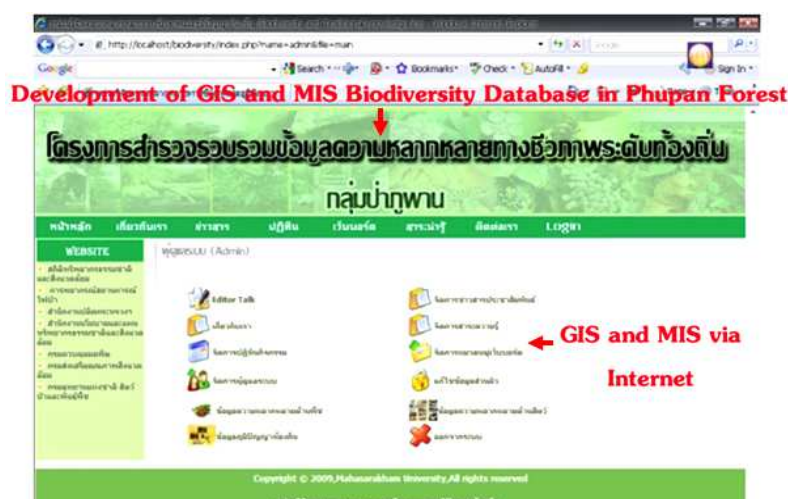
http://localhost/biodiversity/index.php?name=admin&file=main

Google

Search · Bookmarks · Check · AutoFill · Sign In

Development of GIS and MIS Biodiversity Database in Phupan Forest

โครงการสำรวจรวบรวมข้อมูลความหลากหลายทางชีวภาพระดับท้องถิ่น

กลุ่มป่าภูพาน

หน้าหลัก | เกี่ยวกับเรา | ข่าวสาร | ปฏิทิน | เว็บบอร์ด | สาระน่ารู้ | ติดต่อเรา | LOGIN

WEBSITE

ผู้ดูแลระบบ (Admin)

Editor Talk

เกี่ยวกับเรา

จัดการปฏิทินกิจกรรม

จัดการผู้ดูแลระบบ

ข้อมูลความหลากหลายทางชีวภาพ

ข้อมูลภูมิปัญญาท้องถิ่น

จัดการข่าวสาร/ประชาสัมพันธ์

จัดการสาระน่ารู้

จัดการหมวดหมู่เว็บบอร์ด

แก้ไขข้อมูลส่วนตัว

ข้อมูลความหลากหลายทางชีวภาพ

ออกจากระบบ

GIS and MIS via Internet

Copyright © 2009,Mahasarakham University,All rights reserved